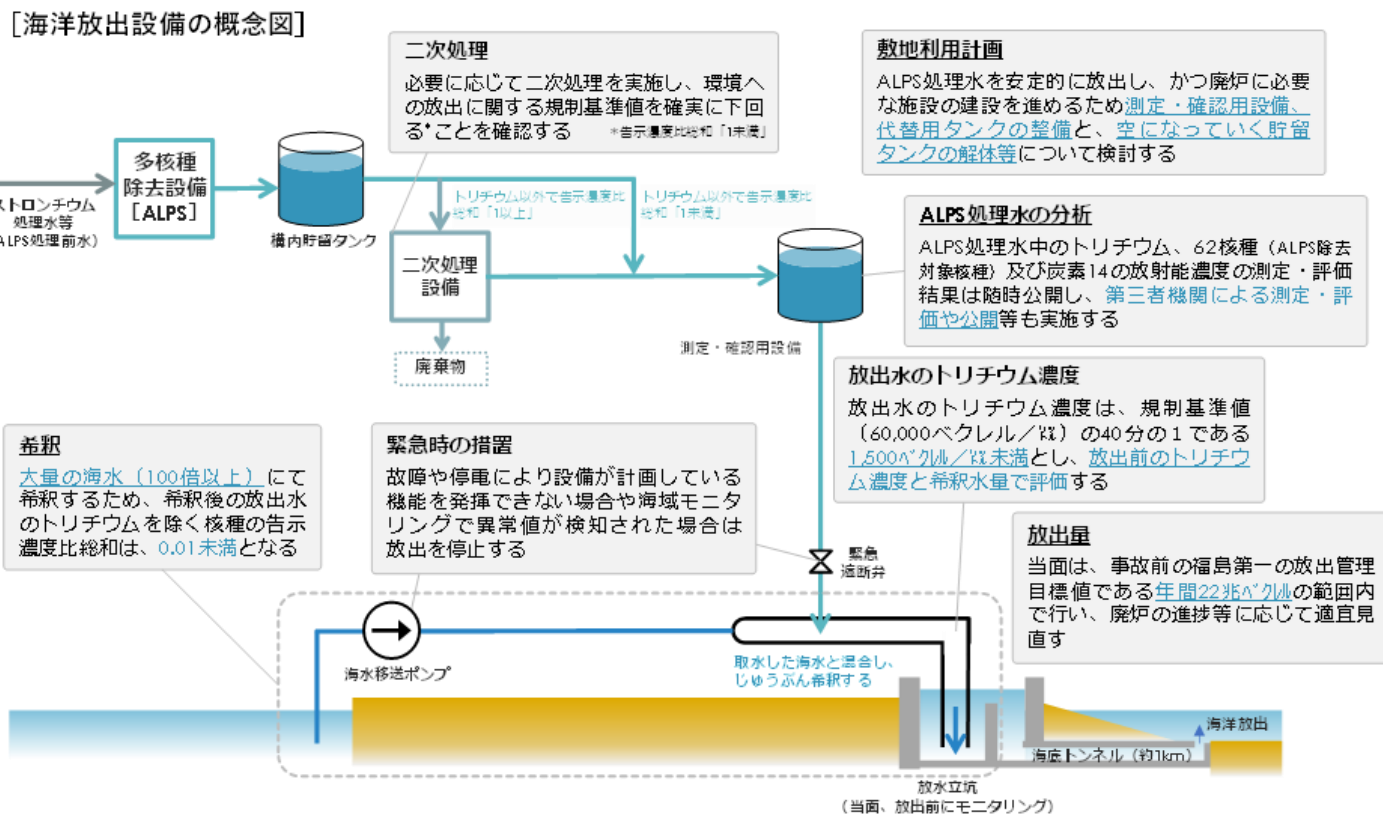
[海洋放出設備の概念図]

ストロンチウム処理水等（ALPS処理前水）

多核種除去設備［ALPS］

構内貯留タンク

二次処理
必要に応じて二次処理を実施し、環境への放出に関する規制基準値を確実に下回る*ことを確認する
*告示濃度比総和「1未満」

トリチウム以外で告示濃度比総和「1以上」

トリチウム以外で告示濃度比総和「1未満」

二次処理設備

廃棄物

敷地利用計画
ALPS処理水を安定的に放出し、かつ廃炉に必要な施設の建設を進めるため測定・確認用設備、代替用タンクの整備と、空になっていく貯留タンクの解体等について検討する

ALPS処理水の分析
ALPS処理水中のトリチウム、62核種（ALPS除去対象核種）及び炭素14の放射能濃度の測定・評価結果は随時公開し、第三者機関による測定・評価や公開等も実施する

測定・確認用設備

放出水のトリチウム濃度
放出水のトリチウム濃度は、規制基準値（60,000ベクレル／㍑）の40分の1である1,500ベクレル／㍑未満とし、放出前のトリチウム濃度と希釈水量で評価する

希釈
大量の海水（100倍以上）にて希釈するため、希釈後の放出水のトリチウムを除く核種の告示濃度比総和は、0.01未満となる

緊急時の措置
故障や停電により設備が計画している機能を発揮できない場合や海域モニタリングで異常値が検知された場合は放出を停止する

緊急遮断弁

放出量
当面は、事故前の福島第一の放出管理目標値である年間22兆ベクレルの範囲内で行い、廃炉の進捗等に応じて適宜見直す

海水移送ポンプ

取水した海水と混合し、じゅうぶん希釈する

海洋放出

海底トンネル（約1km）

放水立坑
（当面、放出前にモニタリング）